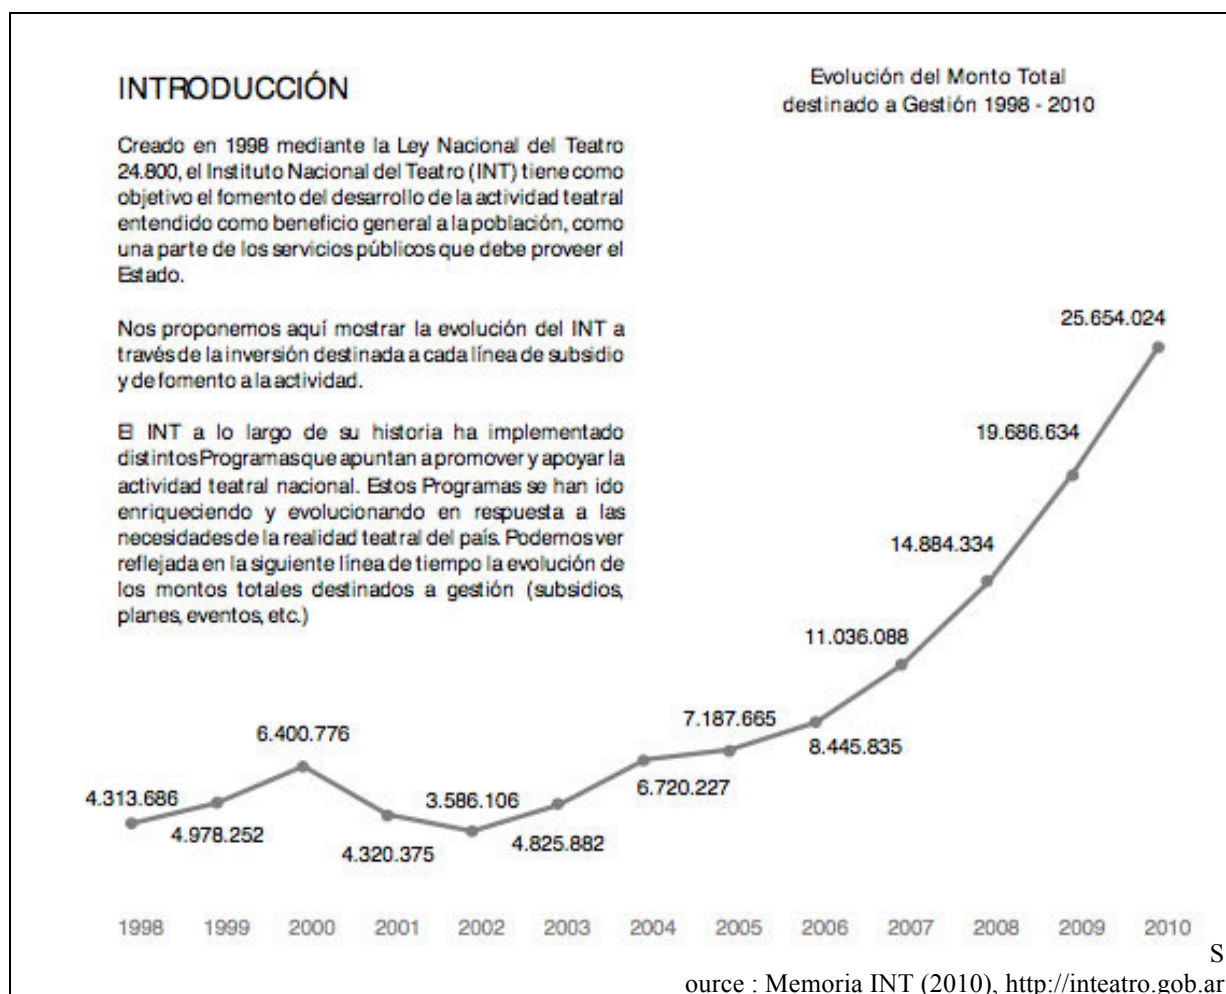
INTRODUCCIÓN

Creado en 1998 mediante la Ley Nacional del Teatro 24.800, el Instituto Nacional del Teatro (INT) tiene como objetivo el fomento del desarrollo de la actividad teatral entendido como beneficio general a la población, como una parte de los servicios públicos que debe proveer el Estado.

Nos proponemos aquí mostrar la evolución del INT a través de la inversión destinada a cada línea de subsidio y de fomento a la actividad.

El INT a lo largo de su historia ha implementado distintos Programas que apuntan a promover y apoyar la actividad teatral nacional. Estos Programas se han ido enriqueciendo y evolucionando en respuesta a las necesidades de la realidad teatral del país. Podemos ver reflejada en la siguiente línea de tiempo la evolución de los montos totales destinados a gestión (subsidios, planes, eventos, etc.)

Evolución del Monto Total destinado a Gestión 1998 - 2010

25.654.024
19.686.634
14.884.334
11.036.088
7.187.665
8.445.835
6.400.776
6.720.227
4.313.686
3.586.106
4.978.252
4.320.375
4.825.882

1998 1999 2000 2001 2002 2003 2004 2005 2006 2007 2008 2009 2010

Source : Memoria INT (2010), http://inteatro.gob.ar